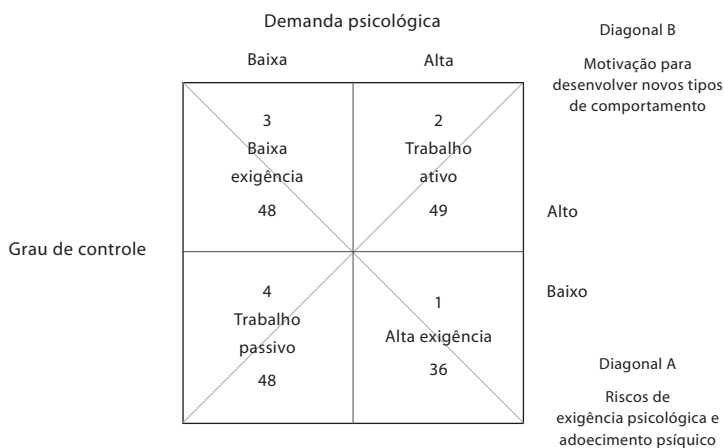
Demanda psicológica

Diagonal B

Motivação para desenvolver novos tipos de comportamento

Baixa

Alta

3
Baixa exigência
48

2
Trabalho ativo
49

Alto

Grau de controle

4
Trabalho passivo
48

1
Alta exigência
36

Baixo

Diagonal A

Riscos de exigência psicológica e adoecimento psíquico